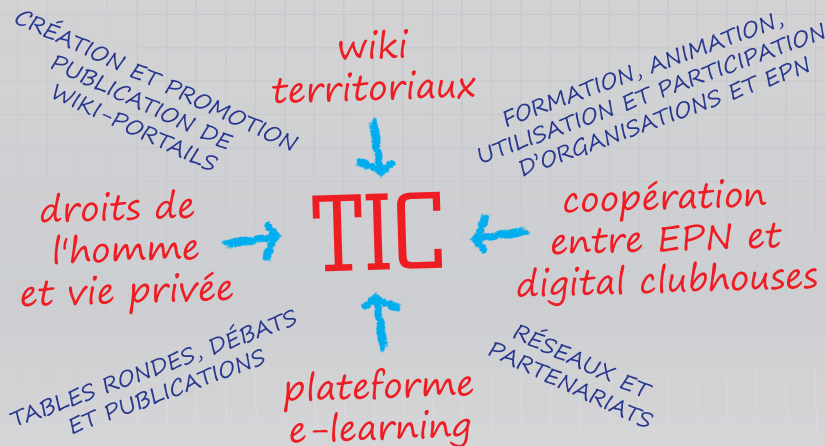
CRÉATION ET PROMOTION PUBLICATION DE WIKI-PORTAILS

wiki territoriaux

FORMATION, ANIMATION, UTILISATION ET PARTICIPATION D'ORGANISATIONS ET EPN

droits de l'homme et vie privée

TIC

coopération entre EPN et digital clubhouses

TABLES RONDES, DÉBATS ET PUBLICATIONS

plateforme e-learning

RÉSEAUX ET PARTENARIATS